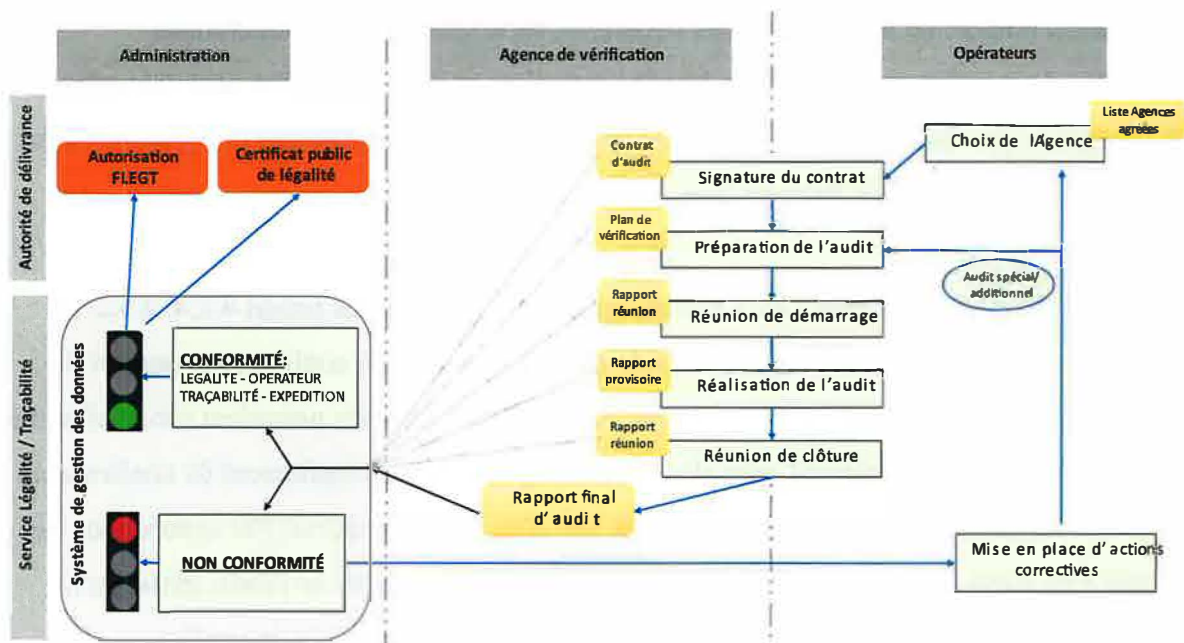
Administration

Agence de vérification

Opérateurs

Autorité de délivrance

Autorisation FLEGT

Certificat public de légalité

Liste Agences agréées

Choix de l'Agence

Contrat d'audit

Signature du contrat

Plan de vérification

Préparation de l'audit

Audit spécial/ additionnel

Rapport réunion

Réunion de démarrage

Rapport provisoire

Réalisation de l'audit

Rapport réunion

Réunion de clôture

Rapport final d'audit

Service Légalité / Traçabilité

Système de gestion des données

CONFORMITÉ:
LEGALITE - OPERATEUR
TRAÇABILITÉ - EXPEDITION

NON CONFORMITÉ

Mise en place d'actions correctives